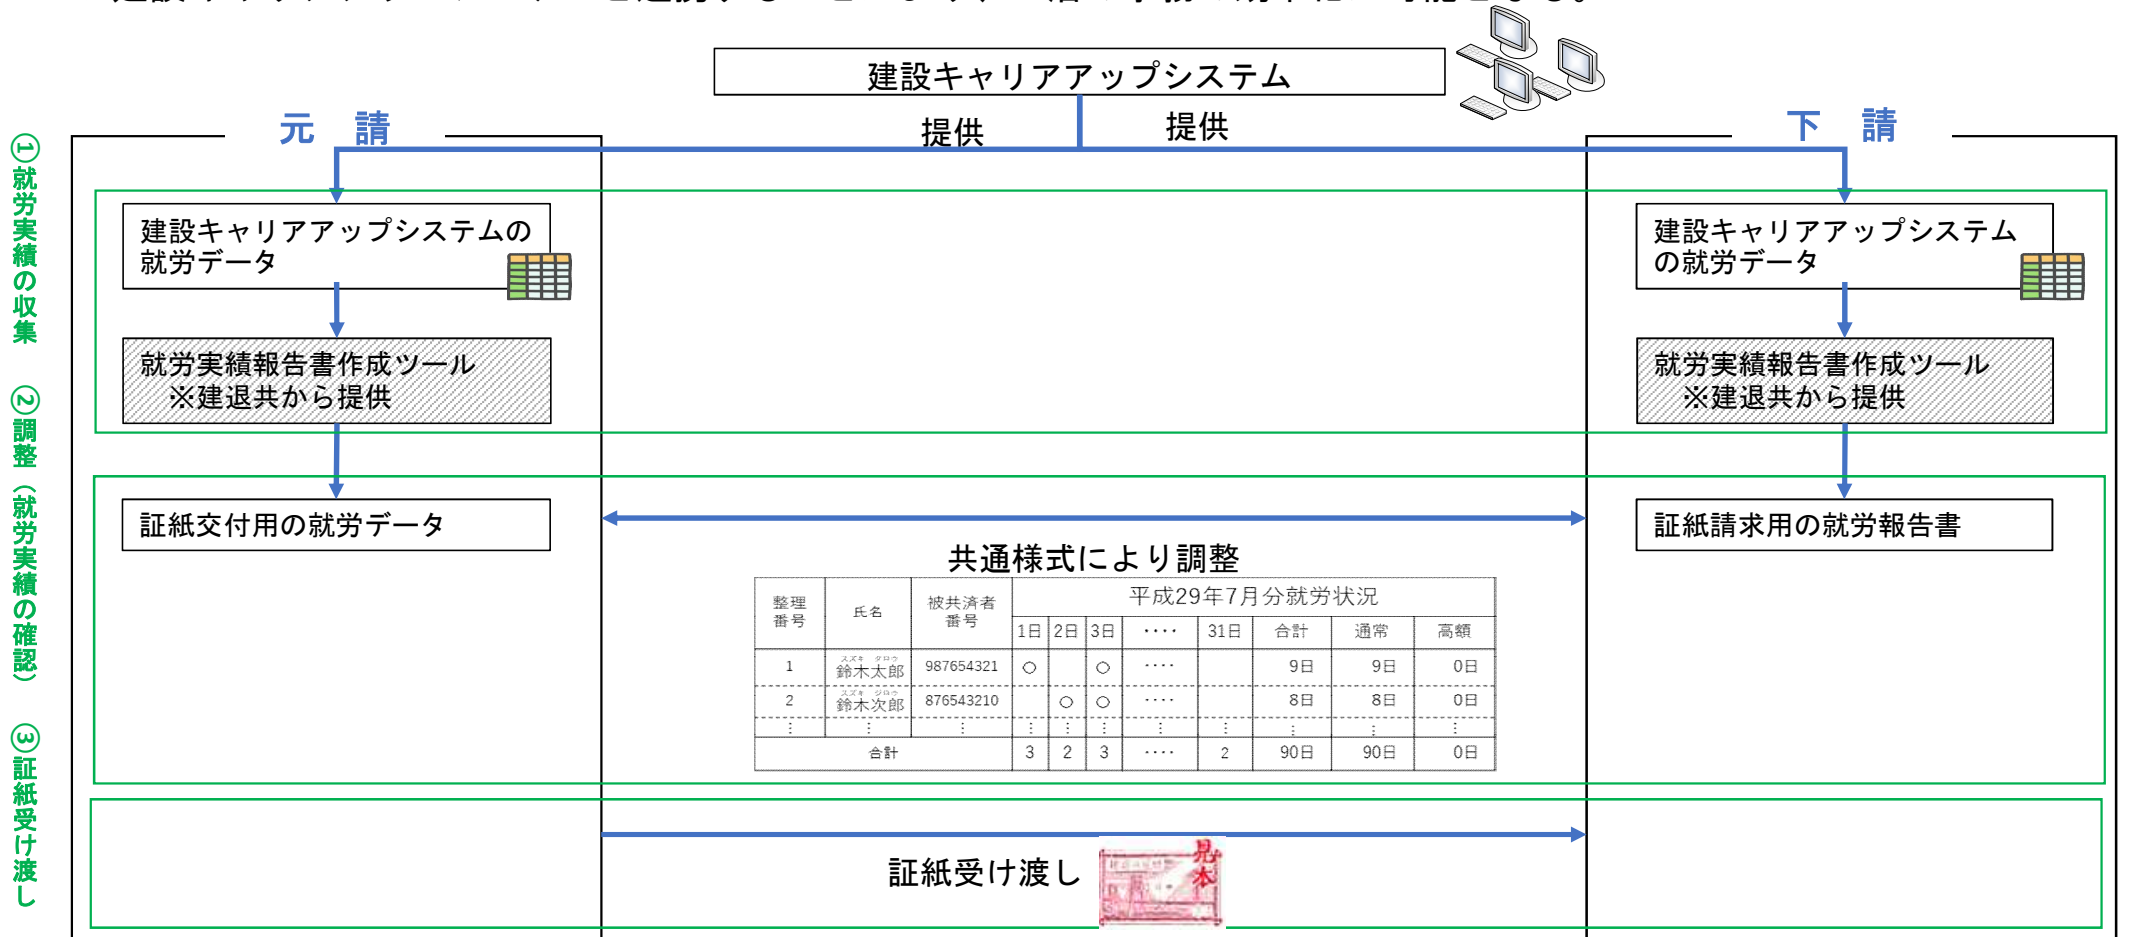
建設キャリアアップシステム

元　請

提供

提供

下　請

①就労実績の収集

建設キャリアアップシステムの就労データ

就労実績報告書作成ツール
※建退共から提供

建設キャリアアップシステムの就労データ

就労実績報告書作成ツール
※建退共から提供

②調整（就労実績の確認）

証紙交付用の就労データ

証紙請求用の就労報告書

共通様式により調整

| 整理番号 | 氏名 | 被共済者番号 | 1日 | 2日 | 3日 | ・・・・ | 31日 | 合計 | 通常 | 高額 |
|---|---|---|---|---|---|---|---|---|---|---|
| | | | 平成29年7月分就労状況 | | | | | | | |
| 1 | スズキ タロウ 鈴木太郎 | 987654321 | ○ | | ○ | ・・・・ | | 9日 | 9日 | 0日 |
| 2 | スズキ ジロウ 鈴木次郎 | 876543210 | | ○ | ○ | ・・・・ | | 8日 | 8日 | 0日 |
| ⋮ | ⋮ | ⋮ | ⋮ | ⋮ | ⋮ | ⋮ | ⋮ | ⋮ | ⋮ | ⋮ |
| 合計 | | | 3 | 2 | 3 | ・・・・ | 2 | 90日 | 90日 | 0日 |

③証紙受け渡し

証紙受け渡し

見本